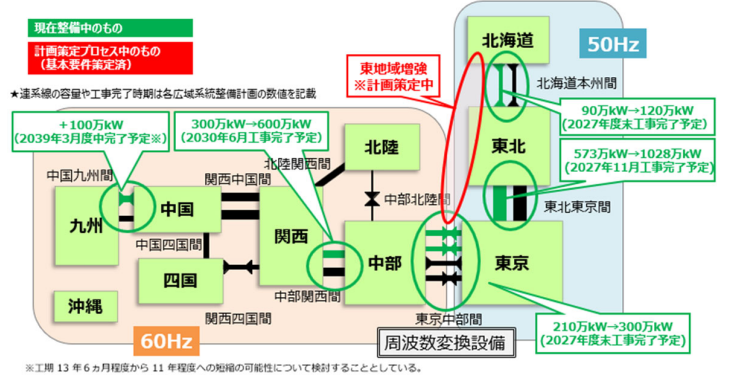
現在整備中のもの

計画策定プロセス中のもの
（基本要件策定済）

★連系線の容量や工事完了時期は各広域系統整備計画の数値を記載

東地域増強
※計画策定中

北海道

50Hz

北海道本州間

+100万kW
（2039年3月度中完了予定※）

300万kW→600万kW
（2030年6月工事完了予定）

90万kW→120万kW
（2027年度末工事完了予定）

中国九州間

北陸関西間

北陸

東北

573万kW→1028万kW
（2027年11月工事完了予定）

関西中国間

中部北陸間

九州

中国

東北東京間

関西

中国四国間

中部

東京

四国

沖縄

中部関西間

60Hz

関西四国間

東京中部間

210万kW→300万kW
（2027年度末工事完了予定）

周波数変換設備

※工期 13 年 6 ヵ月程度から 11 年程度への短縮の可能性について検討することとしている。